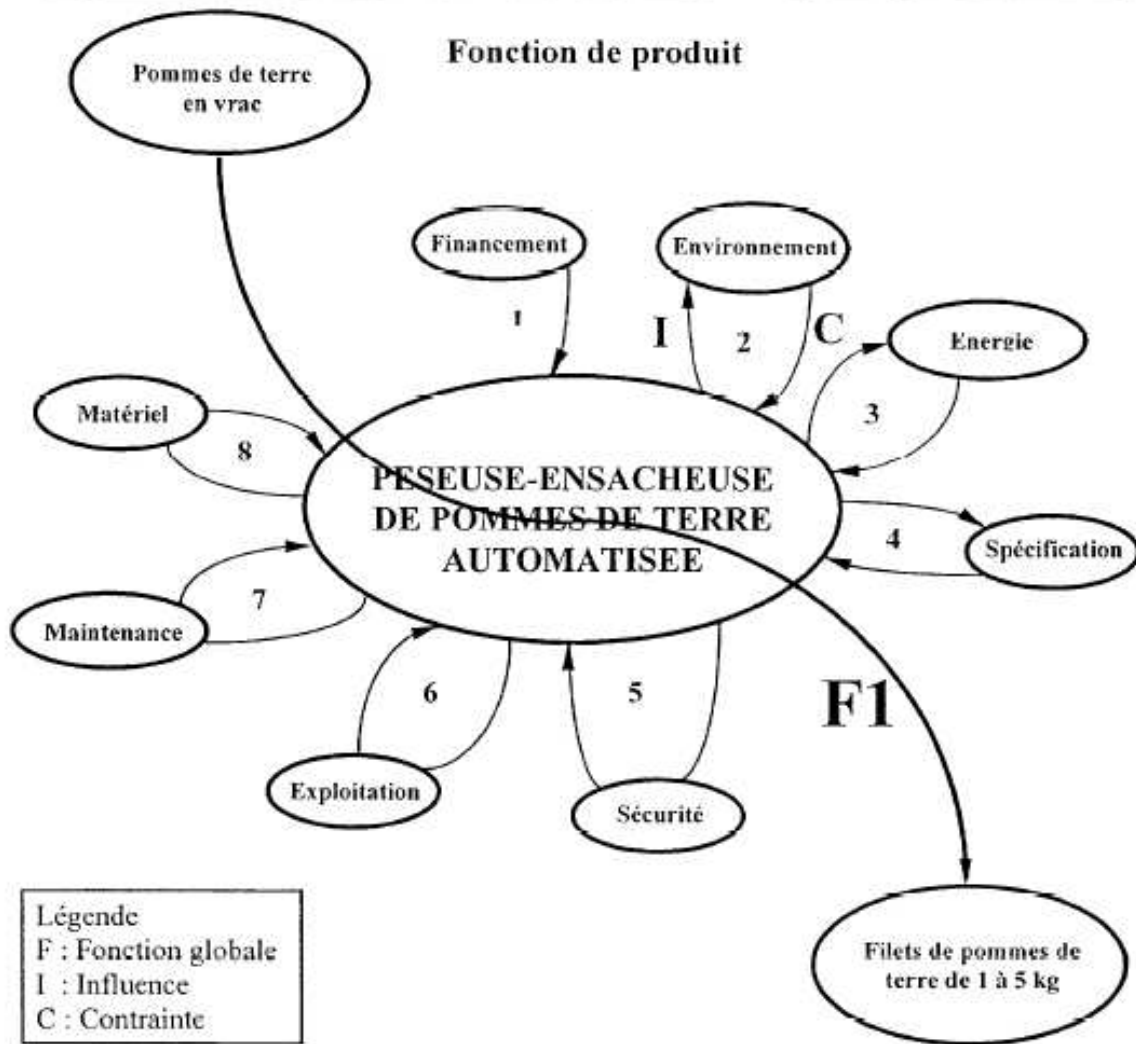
Fonction de produit

Pommes de terre en vrac

Financement

Environnement

1

I

2

C

Energie

3

Matériel

8

PESEUSE-ENSACHEUSE DE POMMES DE TERRE AUTOMATISEE

4

Spécification

7

Maintenance

6

5

F1

Exploitation

Sécurité

Légende
F : Fonction globale
I : Influence
C : Contrainte

Filets de pommes de terre de 1 à 5 kg